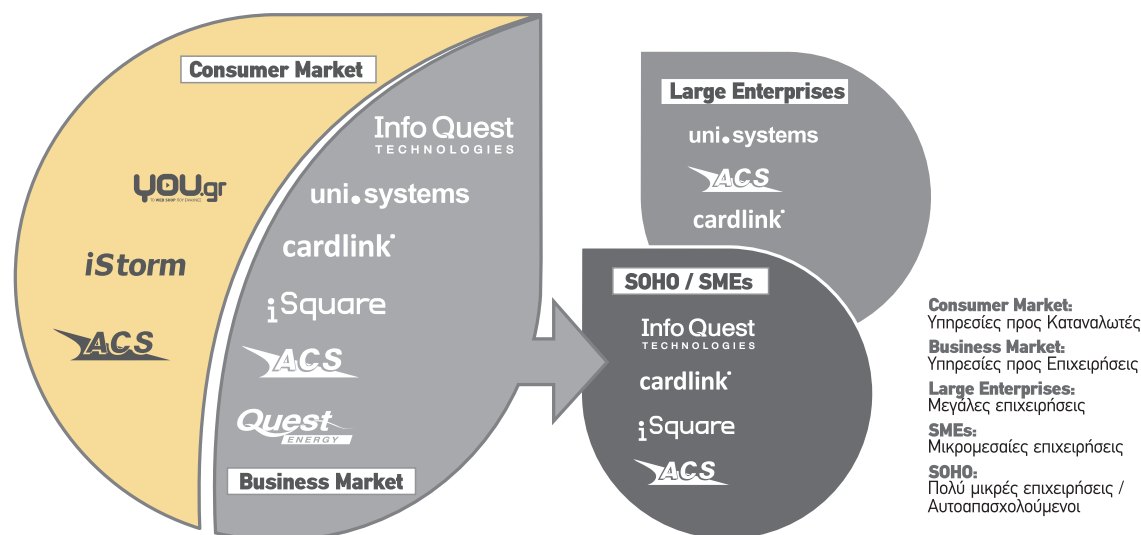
Consumer Market

YOU.gr
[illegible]

iStorm

ACS

Info Quest
TECHNOLOGIES

uni.systems

cardlink

iSquare

ACS

Quest
ENERGY

Business Market

Large Enterprises

uni.systems

ACS

cardlink

SOHO / SMEs

Info Quest
TECHNOLOGIES

cardlink

iSquare

ACS

Consumer Market:
Υπηρεσίες προς Καταναλωτές

Business Market:
Υπηρεσίες προς Επιχειρήσεις

Large Enterprises:
Μεγάλες επιχειρήσεις

SMEs:
Μικρομεσαίες επιχειρήσεις

SOHO:
Πολύ μικρές επιχειρήσεις / Αυτοαπασχολούμενοι